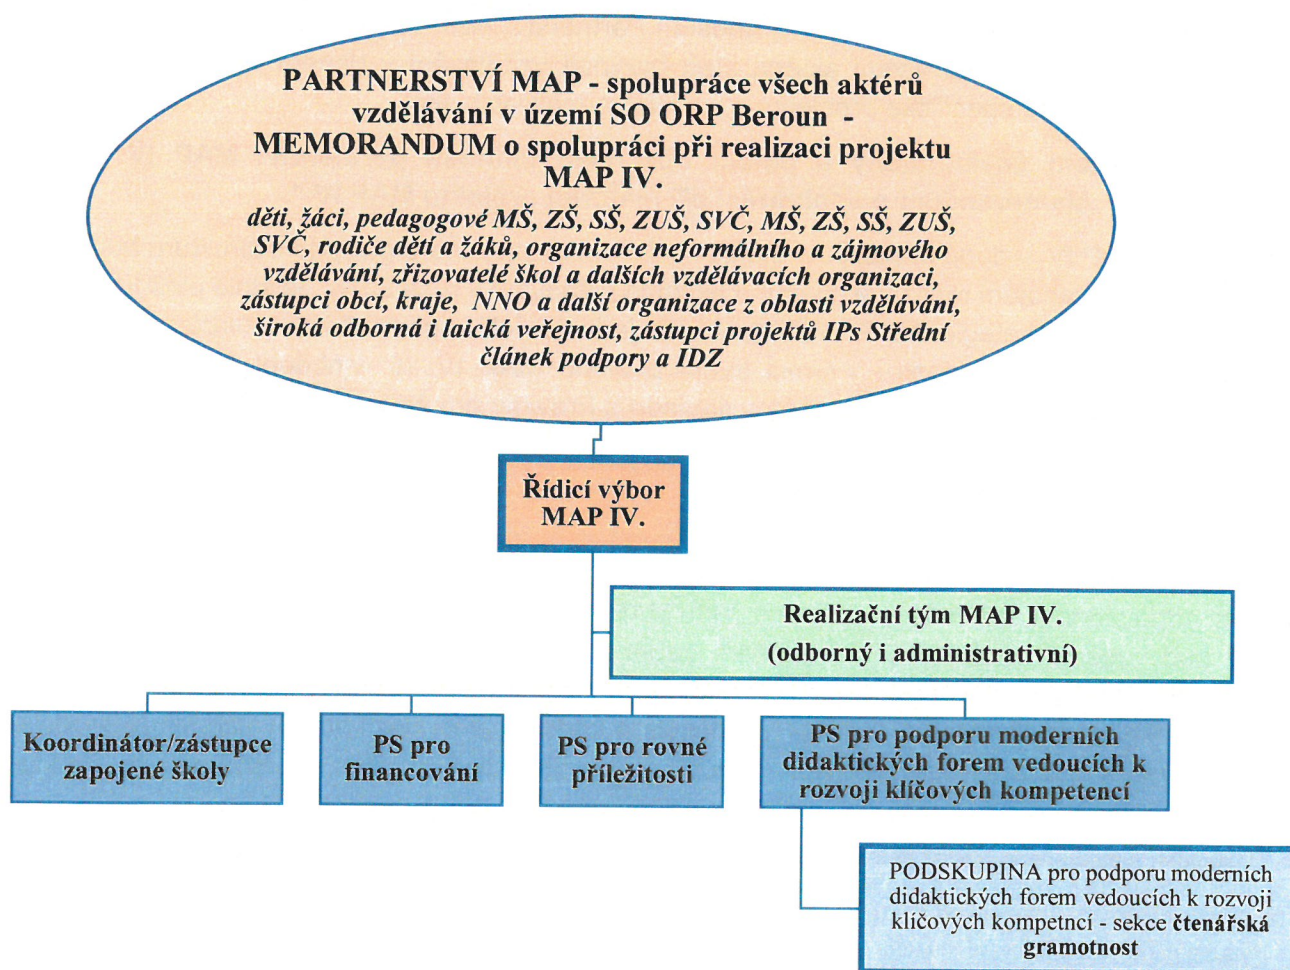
PARTNERSTVÍ MAP - spolupráce všech aktérů vzdělávání v území SO ORP Beroun - MEMORANDUM o spolupráci při realizaci projektu MAP IV.

děti, žáci, pedagogové MŠ, ZŠ, SŠ, ZUŠ, SVČ, MŠ, ZŠ, SŠ, ZUŠ, SVČ, rodiče dětí a žáků, organizace neformálního a zájmového vzdělávání, zřizovatelé škol a dalších vzdělávacích organizací, zástupci obcí, kraje, NNO a další organizace z oblasti vzdělávání, široká odborná i laická veřejnost, zástupci projektů IPs Střední článek podpory a IDZ

Řídicí výbor MAP IV.

Realizační tým MAP IV.
(odborný i administrativní)

Koordinátor/zástupce zapojené školy

PS pro financování

PS pro rovné příležitosti

PS pro podporu moderních didaktických forem vedoucích k rozvoji klíčových kompetencí

PODSKUPINA pro podporu moderních didaktických forem vedoucích k rozvoji klíčových kompetncí - sekce čtenářská gramotnost